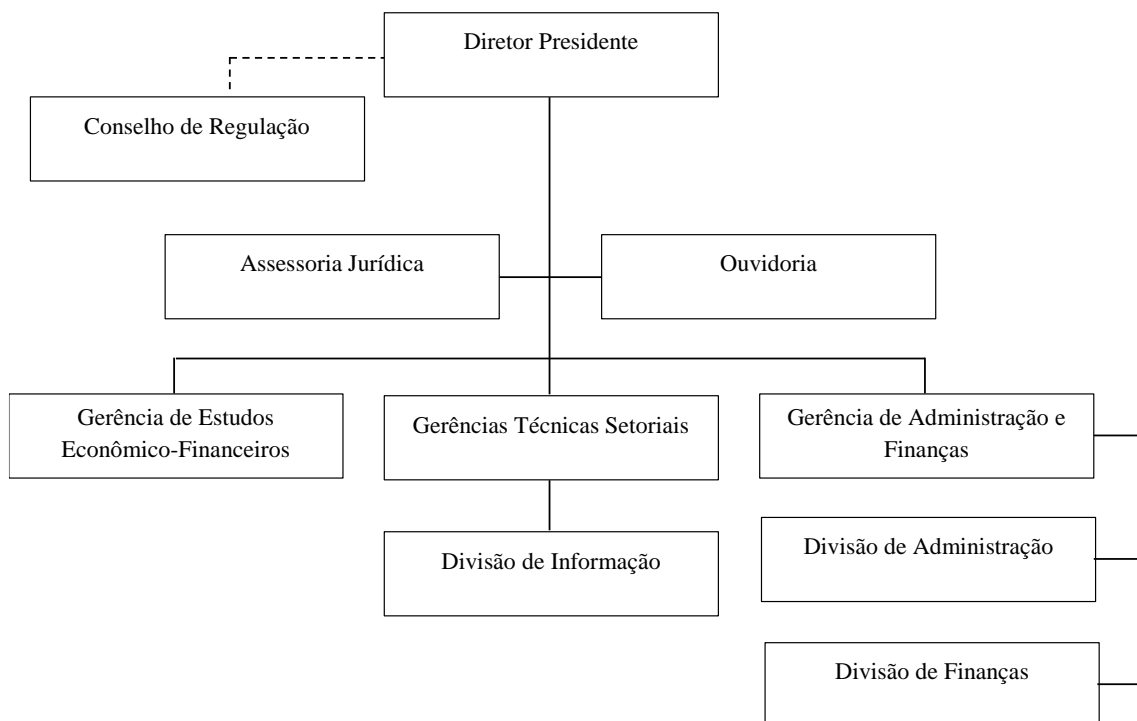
Diretor Presidente

Conselho de Regulação

Assessoria Jurídica

Ouvidoria

Gerência de Estudos Econômico-Financeiros

Gerências Técnicas Setoriais

Gerência de Administração e Finanças

Divisão de Informação

Divisão de Administração

Divisão de Finanças